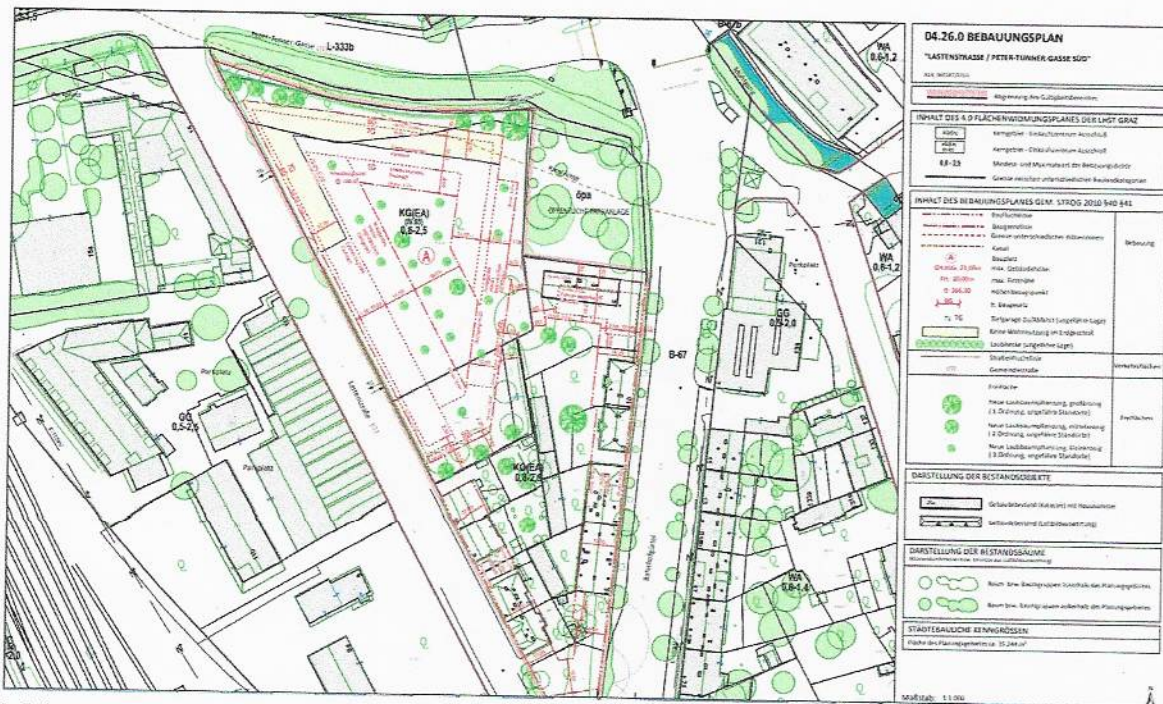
04.26.0 BEBAUUNGSPLAN

"LASTENSTRASSE / PETER-TUNNER GASSE SÜD"

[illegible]

Abgrenzung des Gültigkeitsbereiches

INHALT DES 4.0 FLÄCHENWIDMUNGSPLANES DER LHST GRAZ

Kerngebiet - Einkaufszentrum Ausschluß

Kerngebiet - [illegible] Ausschluß

0,5-2,5 Mindest- und Maximalwert der Bebauungsdichte

Grenze zwischen unterschiedlichen Baulandkategorien

INHALT DES BEBAUUNGSPLANES GEM. STROG 2010 §40 §41

Baufluchtlinie

Baugrenzlinie

Grenze unterschiedlicher Höhenzonen

Gesims

Bauplatz

max. Gebäudehöhe

max. Firsthöhe

Höhenbezugspunkt

Bebauung

Tiefgarage Zu/Abfahrt (ungefähre Lage)

Keine Wohnnutzung im Erdgeschoß

Laubbereich (ungefähre Lage)

Straßenfluchtlinie

Gemeindestraße

Verkehrsflächen

Freifläche

Neue Laubbaumpflanzung, großkronig (1. Ordnung, ungefähre Standorte)

Neue Laubbaumpflanzung, mittelkronig (2. Ordnung, ungefähre Standorte)

Neue Laubbaumpflanzung, kleinkronig (3. Ordnung, ungefähre Standorte)

Freiflächen

DARSTELLUNG DER BESTANDSOBJEKTE

Gebäudebestand (Kataster) mit Hausnummer

Gebäudebestand (Luftbildauswertung)

DARSTELLUNG DER BESTANDSBÄUME

Baum bzw. Baumgruppen innerhalb des Planungsgebietes

Baum bzw. Baumgruppen außerhalb des Planungsgebietes

STÄDTEBAULICHE KENNGRÖSSEN

Fläche des Planungsgebietes ca. 15.244 m²

Maßstab: 1:1000

Peter-Tunner-Gasse

L-333b

KG(EA) 0,5-2,5

A

öpa

ÖFFENTLICHE PARKANLAGE

KG(EA) 0,5-2,5

GG 0,5-2,5

GG 0,5-2,0

WA 0,6-1,2

WA 0,6-1,2

WA 0,6-1,4

B-67

Parkplatz

Parkplatz

Parkplatz

Lastenstraße

Bahnhofgürtel

154